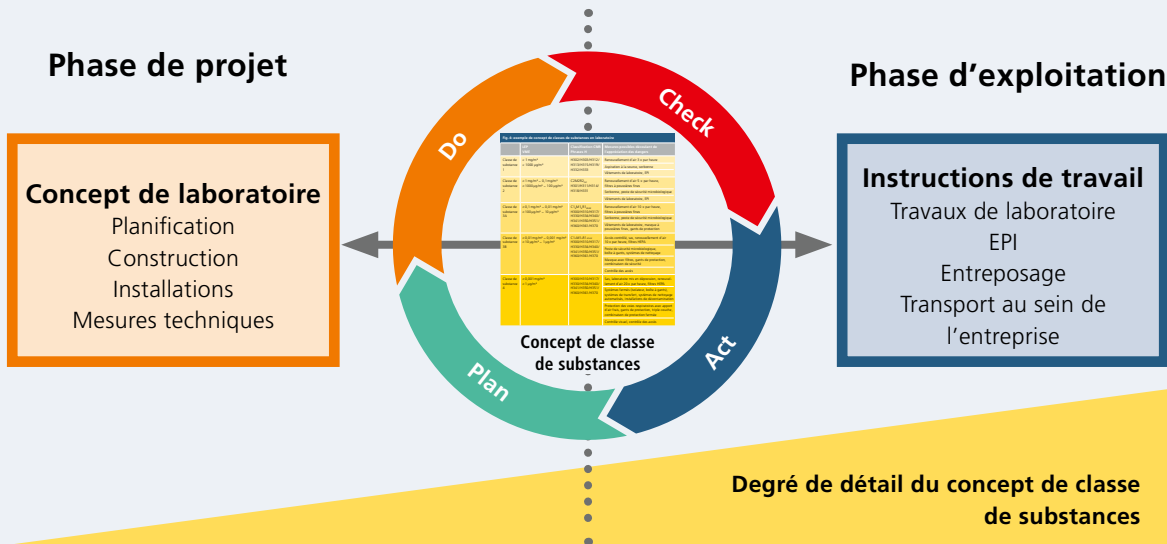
Phase de projet

Phase d'exploitation

Concept de laboratoire
Planification
Construction
Installations
Mesures techniques

Do

Check

Act

Plan

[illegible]

Concept de classe de substances

Instructions de travail
Travaux de laboratoire
EPI
Entreposage
Transport au sein de l'entreprise

Degré de détail du concept de classe de substances